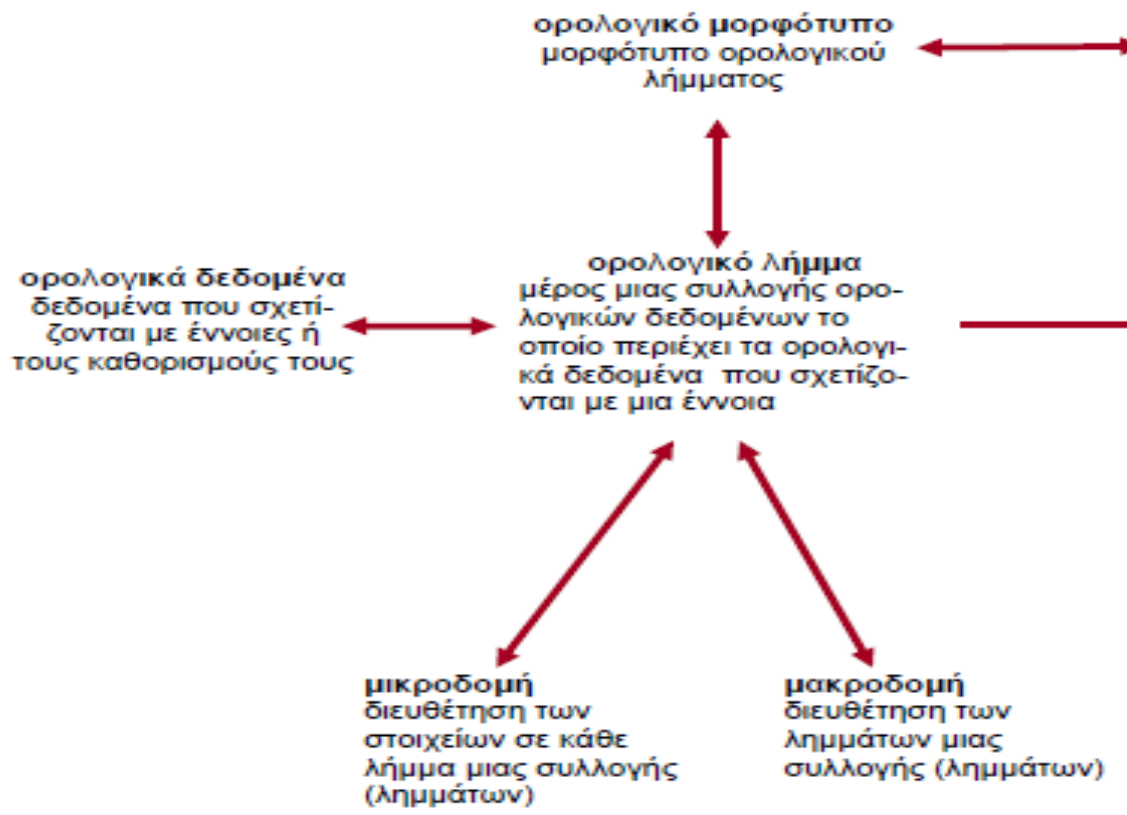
ορολογικό μορφότυπο
μορφότυπο ορολογικού λήμματος

ορολογικά δεδομένα
δεδομένα που σχετίζονται με έννοιες ή τους καθορισμούς τους

ορολογικό λήμμα
μέρος μιας συλλογής ορολογικών δεδομένων το οποίο περιέχει τα ορολογικά δεδομένα που σχετίζονται με μια έννοια

μικροδομή
διευθέτηση των στοιχείων σε κάθε λήμμα μιας συλλογής (λημμάτων)

μακροδομή
διευθέτηση των λημμάτων μιας συλλογής (λημμάτων)